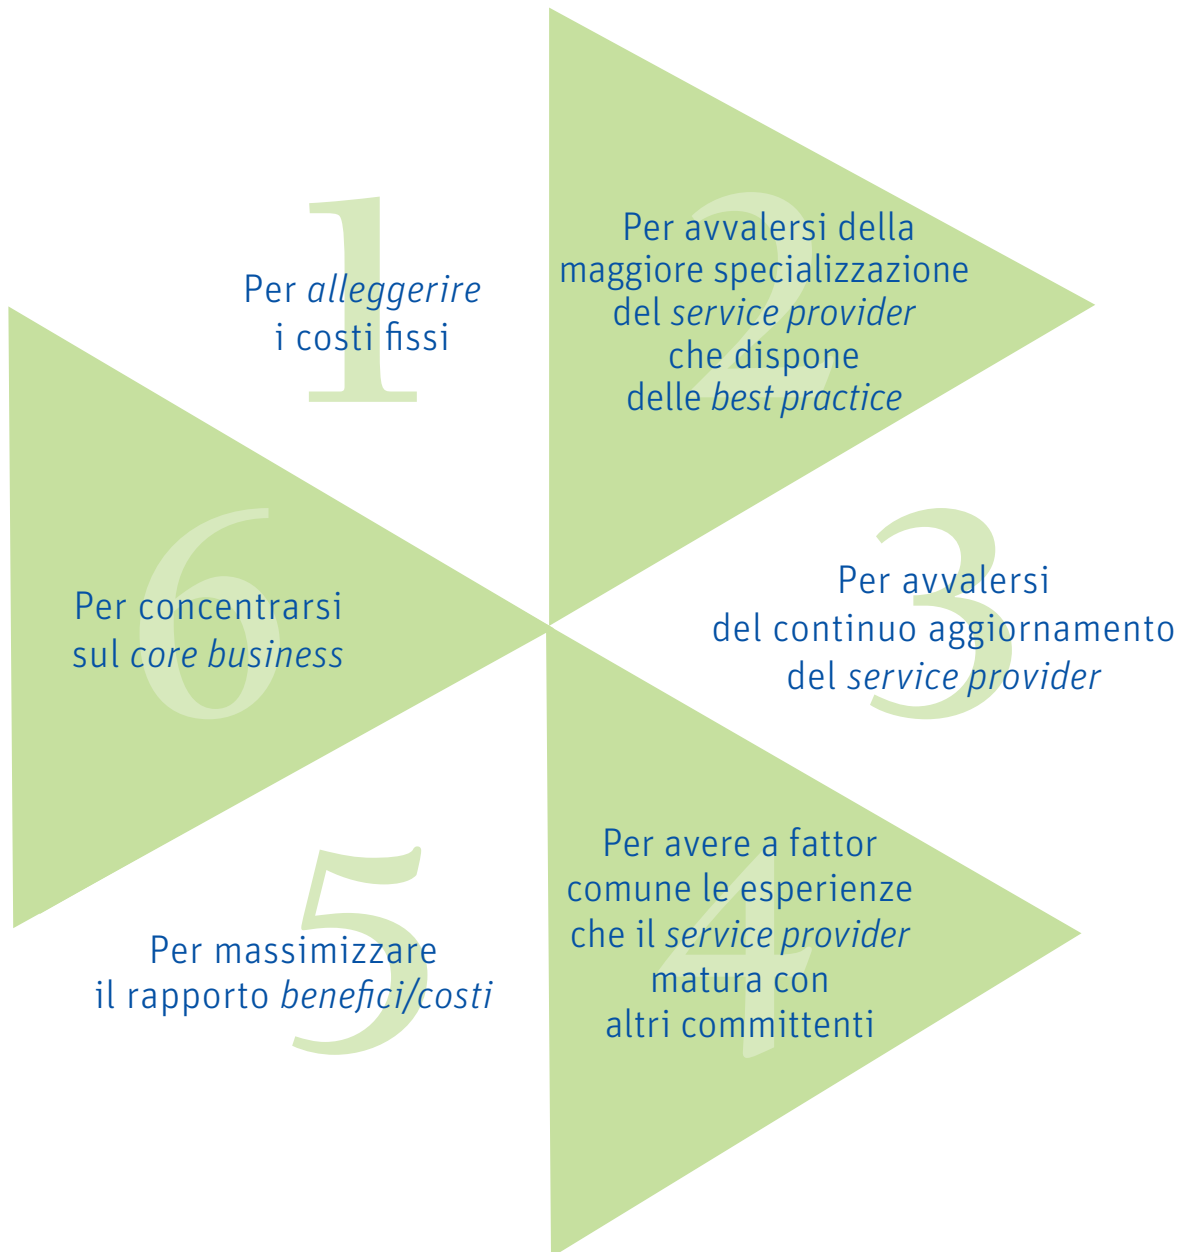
1
Per alleggerire i costi fissi

2
Per avvalersi della maggiore specializzazione del service provider che dispone delle best practice

3
Per avvalersi del continuo aggiornamento del service provider

4
Per avere a fattor comune le esperienze che il service provider matura con altri committenti

5
Per massimizzare il rapporto benefici/costi

6
Per concentrarsi sul core business